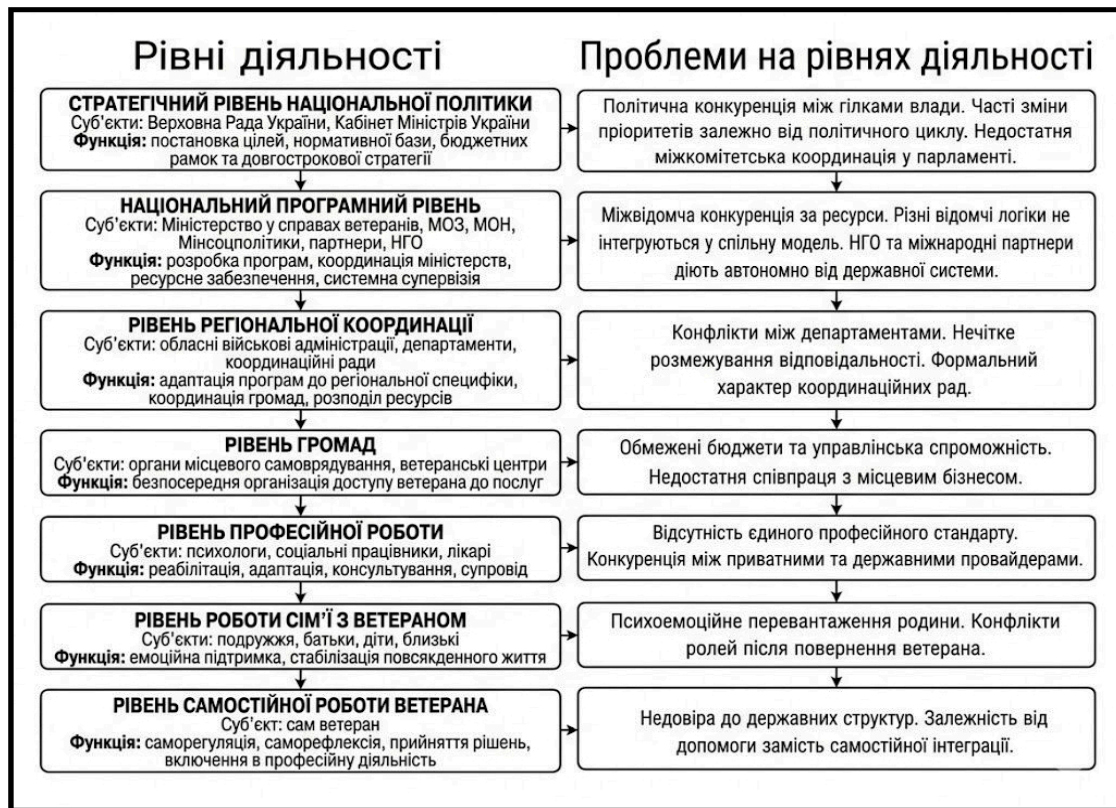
Рівні діяльності

СТРАТЕГІЧНИЙ РІВЕНЬ НАЦІОНАЛЬНОЇ ПОЛІТИКИ
Суб'єкти: Верховна Рада України, Кабінет Міністрів України
**Функція:** постановка цілей, нормативної бази, бюджетних рамок та довгострокової стратегії

НАЦІОНАЛЬНИЙ ПРОГРАМНИЙ РІВЕНЬ
Суб'єкти: Міністерство у справах ветеранів, МОЗ, МОН, Мінсоцполітики, партнери, НГО
**Функція:** розробка програм, координація міністерств, ресурсне забезпечення, системна супервізія

РІВЕНЬ РЕГІОНАЛЬНОЇ КООРДИНАЦІЇ
Суб'єкти: обласні військові адміністрації, департаменти, координаційні ради
**Функція:** адаптація програм до регіональної специфіки, координація громад, розподіл ресурсів

РІВЕНЬ ГРОМАД
Суб'єкти: органи місцевого самоврядування, ветеранські центри
**Функція:** безпосередня організація доступу ветерана до послуг

РІВЕНЬ ПРОФЕСІЙНОЇ РОБОТИ
Суб'єкти: психологи, соціальні працівники, лікарі
**Функція:** реабілітація, адаптація, консультування, супровід

РІВЕНЬ РОБОТИ СІМ'Ї З ВЕТЕРАНОМ
Суб'єкти: подружжя, батьки, діти, близькі
**Функція:** емоційна підтримка, стабілізація повсякденного життя

РІВЕНЬ САМОСТІЙНОЇ РОБОТИ ВЕТЕРАНА
Суб'єкт: сам ветеран
**Функція:** саморегуляція, саморефлексія, прийняття рішень, включення в професійну діяльність

Проблеми на рівнях діяльності

Політична конкуренція між гілками влади. Часті зміни пріоритетів залежно від політичного циклу. Недостатня міжкомітетська координація у парламенті.

Міжвідомча конкуренція за ресурси. Різні відомчі логіки не інтегруються у спільну модель. НГО та міжнародні партнери діють автономно від державної системи.

Конфлікти між департаментами. Нечітке розмежування відповідальності. Формальний характер координаційних рад.

Обмежені бюджети та управлінська спроможність. Недостатня співпраця з місцевим бізнесом.

Відсутність єдиного професійного стандарту. Конкуренція між приватними та державними провайдерами.

Психоемоційне перевантаження родини. Конфлікти ролей після повернення ветерана.

Недовіра до державних структур. Залежність від допомоги замість самостійної інтеграції.